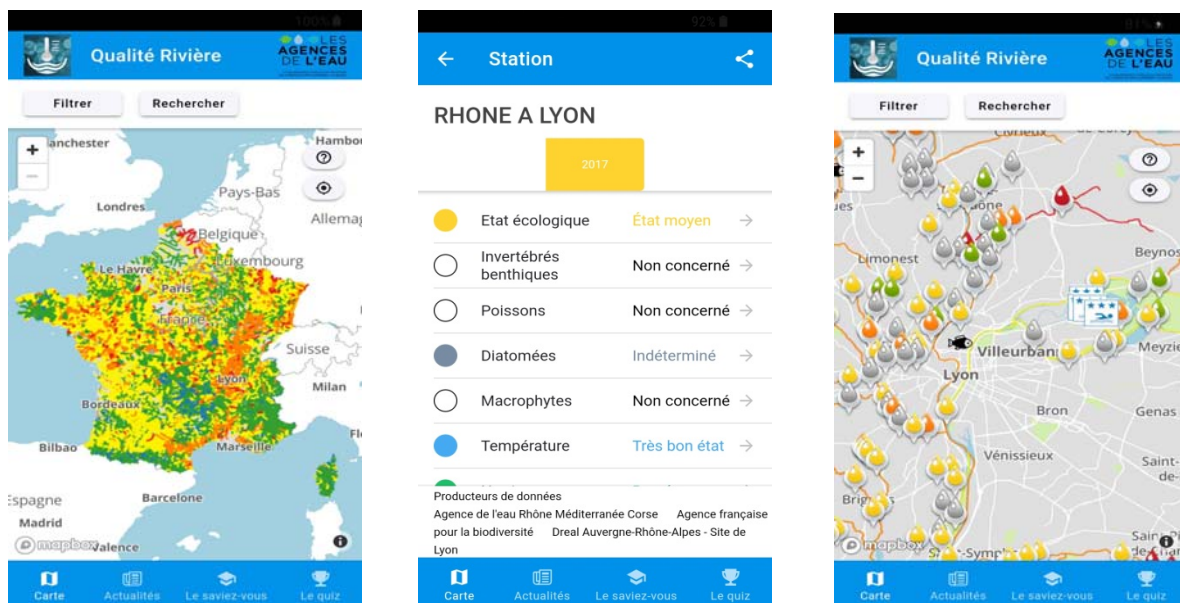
100%

Qualité Rivière

LES AGENCES DE L'EAU

Filtrer

Rechercher

+

−

Manchester

Hambo

Pays-Bas

Londres

Allemag

Belgique

Luxembourg

Le Havre

Paris

France

Suisse

Lyon

Milan

Bordeaux

Bilbao

Marseille

Espagne

Barcelone

Madrid

mapbox

Valence

Carte

Actualités

Le saviez-vous

Le quiz

92%

←

Station

RHONE A LYON

2017

| | | |
|---|---|---|
| Etat écologique | État moyen | → |
| Invertébrés benthiques | Non concerné | → |
| Poissons | Non concerné | → |
| Diatomées | Indéterminé | → |
| Macrophytes | Non concerné | → |
| Température | Très bon état | → |

Producteurs de données

Agence de l'eau Rhône Méditerranée Corse Agence française pour la biodiversité Dreal Auvergne-Rhône-Alpes - Site de Lyon

Carte

Actualités

Le saviez-vous

Le quiz

91%

Qualité Rivière

LES AGENCES DE L'EAU

Filtrer

Rechercher

+

−

Limonest

Beynos

Villeurbann

Meyzie

Lyon

Bron

Genas

Vénissieux

Saint-de-

Brig

mapbox

Saint-Symph

Carte

Actualités

Le saviez-vous

Le quiz